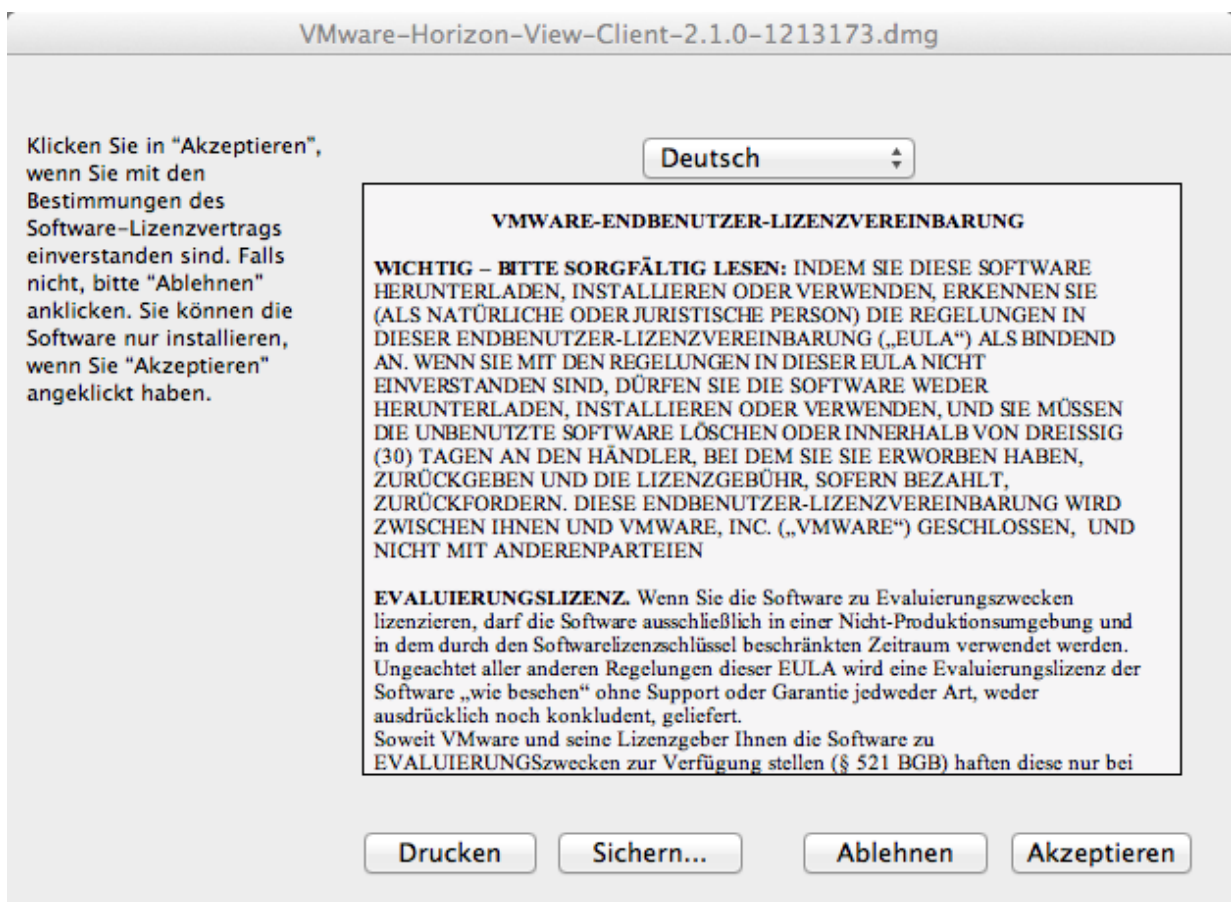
VMware-Horizon-View-Client-2.1.0-1213173.dmg

Klicken Sie in "Akzeptieren", wenn Sie mit den Bestimmungen des Software-Lizenzvertrags einverstanden sind. Falls nicht, bitte "Ablehnen" anklicken. Sie können die Software nur installieren, wenn Sie "Akzeptieren" angeklickt haben.

Deutsch

VMWARE-ENDBENUTZER-LIZENZVEREINBARUNG

WICHTIG – BITTE SORGFÄLTIG LESEN: INDEM SIE DIESE SOFTWARE HERUNTERLADEN, INSTALLIEREN ODER VERWENDEN, ERKENNEN SIE (ALS NATÜRLICHE ODER JURISTISCHE PERSON) DIE REGELUNGEN IN DIESER ENDBENUTZER-LIZENZVEREINBARUNG („EULA") ALS BINDEND AN. WENN SIE MIT DEN REGELUNGEN IN DIESER EULA NICHT EINVERSTANDEN SIND, DÜRFEN SIE DIE SOFTWARE WEDER HERUNTERLADEN, INSTALLIEREN ODER VERWENDEN, UND SIE MÜSSEN DIE UNBENUTZTE SOFTWARE LÖSCHEN ODER INNERHALB VON DREISSIG (30) TAGEN AN DEN HÄNDLER, BEI DEM SIE SIE ERWORBEN HABEN, ZURÜCKGEBEN UND DIE LIZENZGEBÜHR, SOFERN BEZAHLT, ZURÜCKFORDERN. DIESE ENDBENUTZER-LIZENZVEREINBARUNG WIRD ZWISCHEN IHNEN UND VMWARE, INC. („VMWARE") GESCHLOSSEN, UND NICHT MIT ANDERENPARTEIEN

EVALUIERUNGSLIZENZ. Wenn Sie die Software zu Evaluierungszwecken lizenzieren, darf die Software ausschließlich in einer Nicht-Produktionsumgebung und in dem durch den Softwarelizenzschlüssel beschränkten Zeitraum verwendet werden. Ungeachtet aller anderen Regelungen dieser EULA wird eine Evaluierungslizenz der Software „wie besehen" ohne Support oder Garantie jedweder Art, weder ausdrücklich noch konkludent, geliefert.
Soweit VMware und seine Lizenzgeber Ihnen die Software zu EVALUIERUNGSzwecken zur Verfügung stellen (§ 521 BGB) haften diese nur bei

Drucken Sichern... Ablehnen Akzeptieren